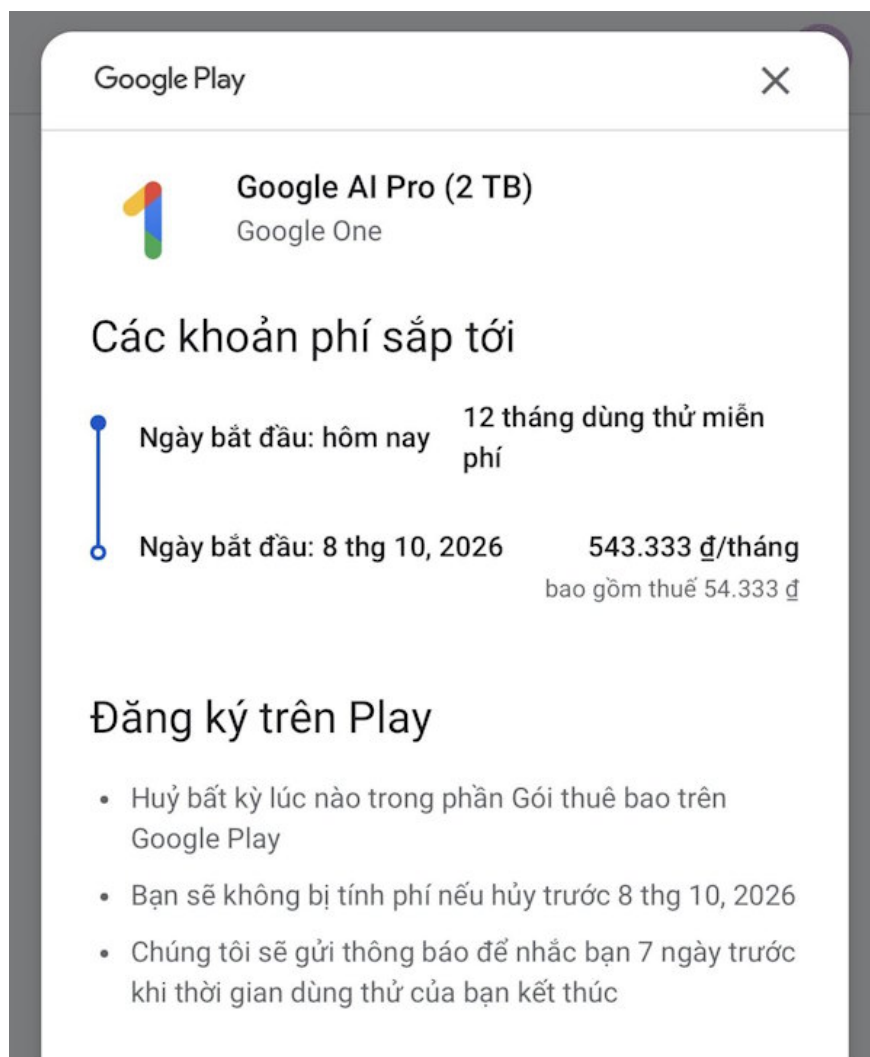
Google Play

Google AI Pro (2 TB)
Google One

Các khoản phí sắp tới

Ngày bắt đầu: hôm nay 12 tháng dùng thử miễn phí

Ngày bắt đầu: 8 thg 10, 2026 543.333 ₫/tháng
bao gồm thuế 54.333 ₫

Đăng ký trên Play

• Huỷ bất kỳ lúc nào trong phần Gói thuê bao trên Google Play
• Bạn sẽ không bị tính phí nếu hủy trước 8 thg 10, 2026
• Chúng tôi sẽ gửi thông báo để nhắc bạn 7 ngày trước khi thời gian dùng thử của bạn kết thúc